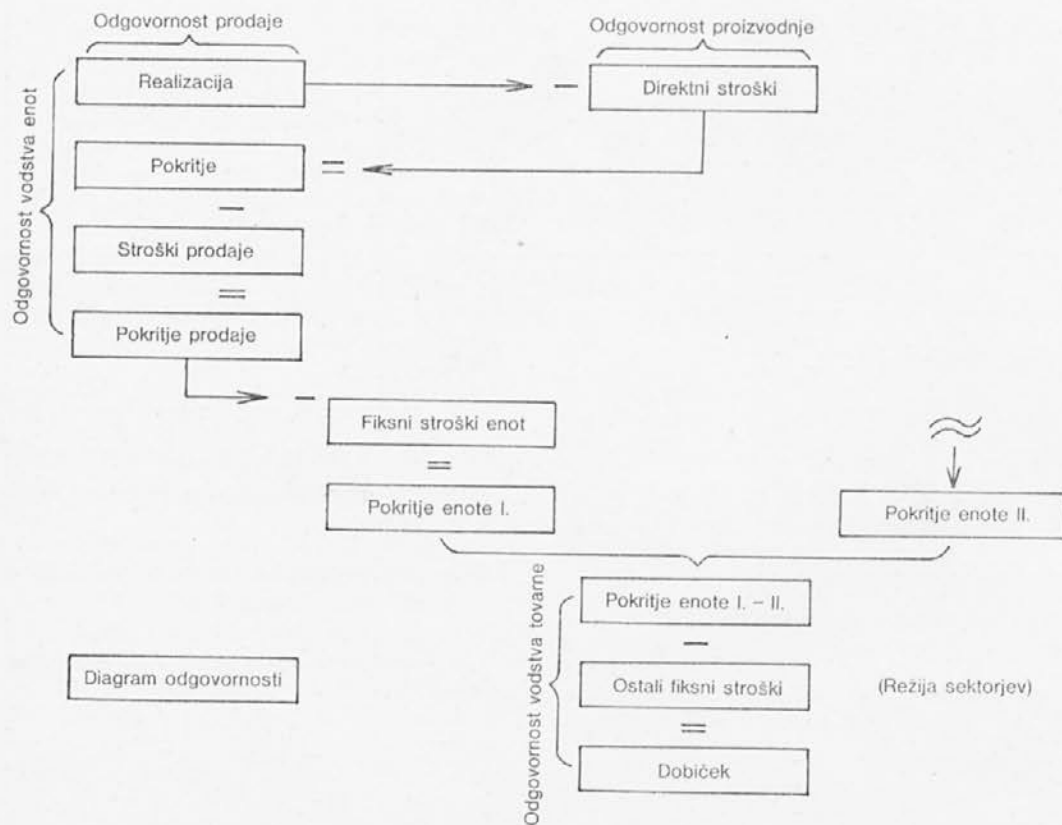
Odgovornost prodaje

Odgovornost proizvodnje

Odgovornost vodstva enot

Realizacija

—

Direktni stroški

Pokritje

=

—

Stroški prodaje

=

Pokritje prodaje

—

Fiksni stroški enot

=

Pokritje enote I.

≈

Pokritje enote II.

Odgovornost vodstva tovarne

Pokritje enote I. – II.

—

Ostali fiksni stroški

(Režija sektorjev)

=

Dobiček

Diagram odgovornosti